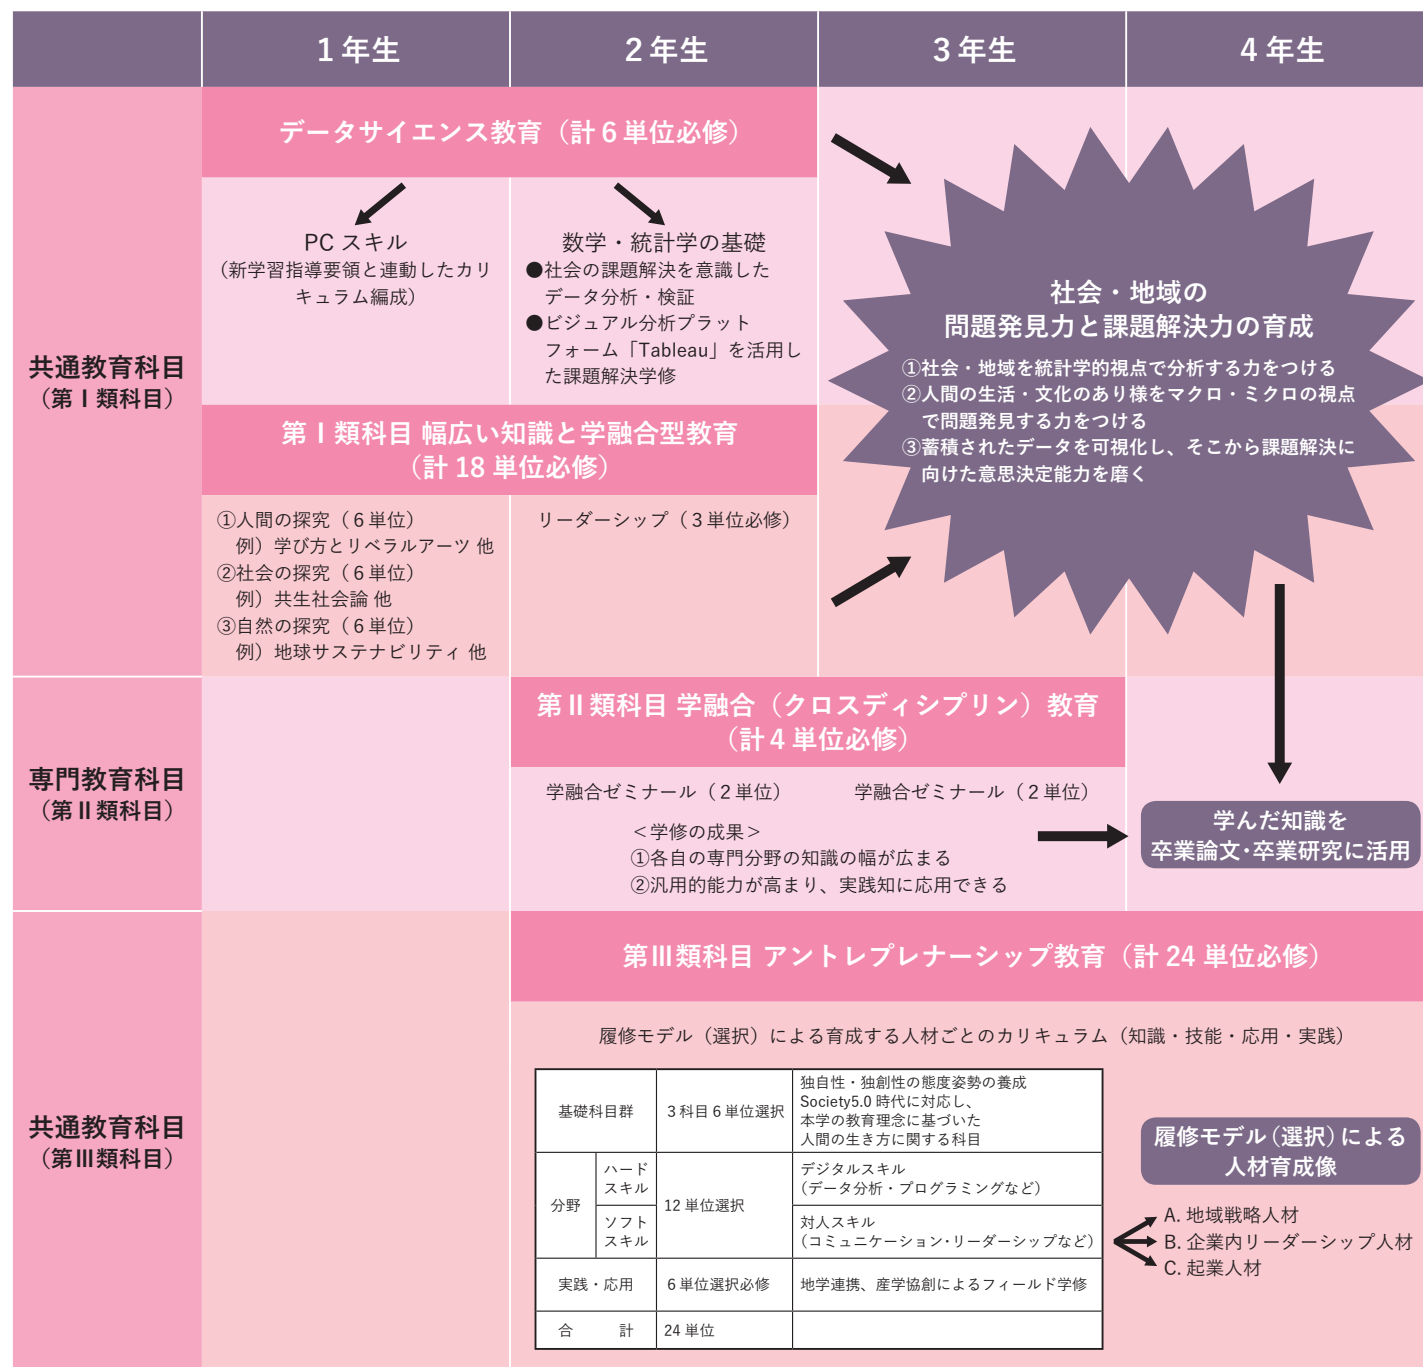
| | 1年生 | 2年生 | 3年生 | 4年生 |
|---|---|---|---|---|

共通教育科目（第Ⅰ類科目）

データサイエンス教育（計6単位必修）

PC スキル（新学習指導要領と連動したカリキュラム編成）

数学・統計学の基礎
●社会の課題解決を意識したデータ分析・検証
●ビジュアル分析プラットフォーム「Tableau」を活用した課題解決学修

社会・地域の問題発見力と課題解決力の育成
①社会・地域を統計学的視点で分析する力をつける
②人間の生活・文化のあり様をマクロ・ミクロの視点で問題発見する力をつける
③蓄積されたデータを可視化し、そこから課題解決に向けた意思決定能力を磨く

第Ⅰ類科目 幅広い知識と学融合型教育（計 18 単位必修）

①人間の探究（6単位）
例）学び方とリベラルアーツ 他
②社会の探究（6単位）
例）共生社会論 他
③自然の探究（6単位）
例）地球サステナビリティ 他

リーダーシップ（3単位必修）

専門教育科目（第Ⅱ類科目）

第Ⅱ類科目 学融合（クロスディシプリン）教育（計4単位必修）

学融合ゼミナール（2単位）　学融合ゼミナール（2単位）

＜学修の成果＞
①各自の専門分野の知識の幅が広まる
②汎用的能力が高まり、実践知に応用できる

学んだ知識を卒業論文･卒業研究に活用

共通教育科目（第Ⅲ類科目）

第Ⅲ類科目 アントレプレナーシップ教育（計 24 単位必修）

履修モデル（選択）による育成する人材ごとのカリキュラム（知識・技能・応用・実践）

| 基礎科目群 | | 3科目6単位選択 | 独自性・独創性の態度姿勢の養成 Society5.0 時代に対応し、本学の教育理念に基づいた人間の生き方に関する科目 |
|---|---|---|---|
| 分野 | ハードスキル | 12 単位選択 | デジタルスキル（データ分析・プログラミングなど） |
| | ソフトスキル | | 対人スキル（コミュニケーション・リーダーシップなど） |
| 実践・応用 | | 6単位選択必修 | 地学連携、産学協創によるフィールド学修 |
| 合　計 | | 24 単位 | |

履修モデル（選択）による人材育成像

A. 地域戦略人材
B. 企業内リーダーシップ人材
C. 起業人材